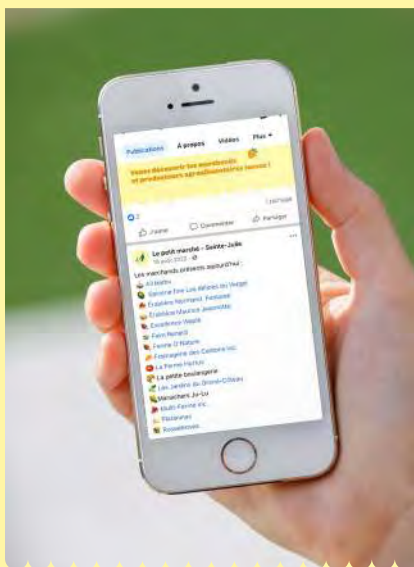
Publications À propos Vidéos Plus ▾

Venez découvrir les marchands et producteurs agroalimentaires locaux !

2

1 partage

J'aime Commenter Partager

Le petit marché – Sainte-Julie
16 août 2022 ·

Les marchands présents aujourd'hui :

Ail Wallis
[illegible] Les délices du Verger
Érablière Normand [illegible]
Érablière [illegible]
Excellence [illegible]
Ferme Renaud
Ferme D'Nature
Fromagerie des Cantons inc.
La Ferme Fortin
La petite boulangerie
Les Jardins du Grand-Côteau
Maraîchers Ju-Lu
Multi-Ferme inc.
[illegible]
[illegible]